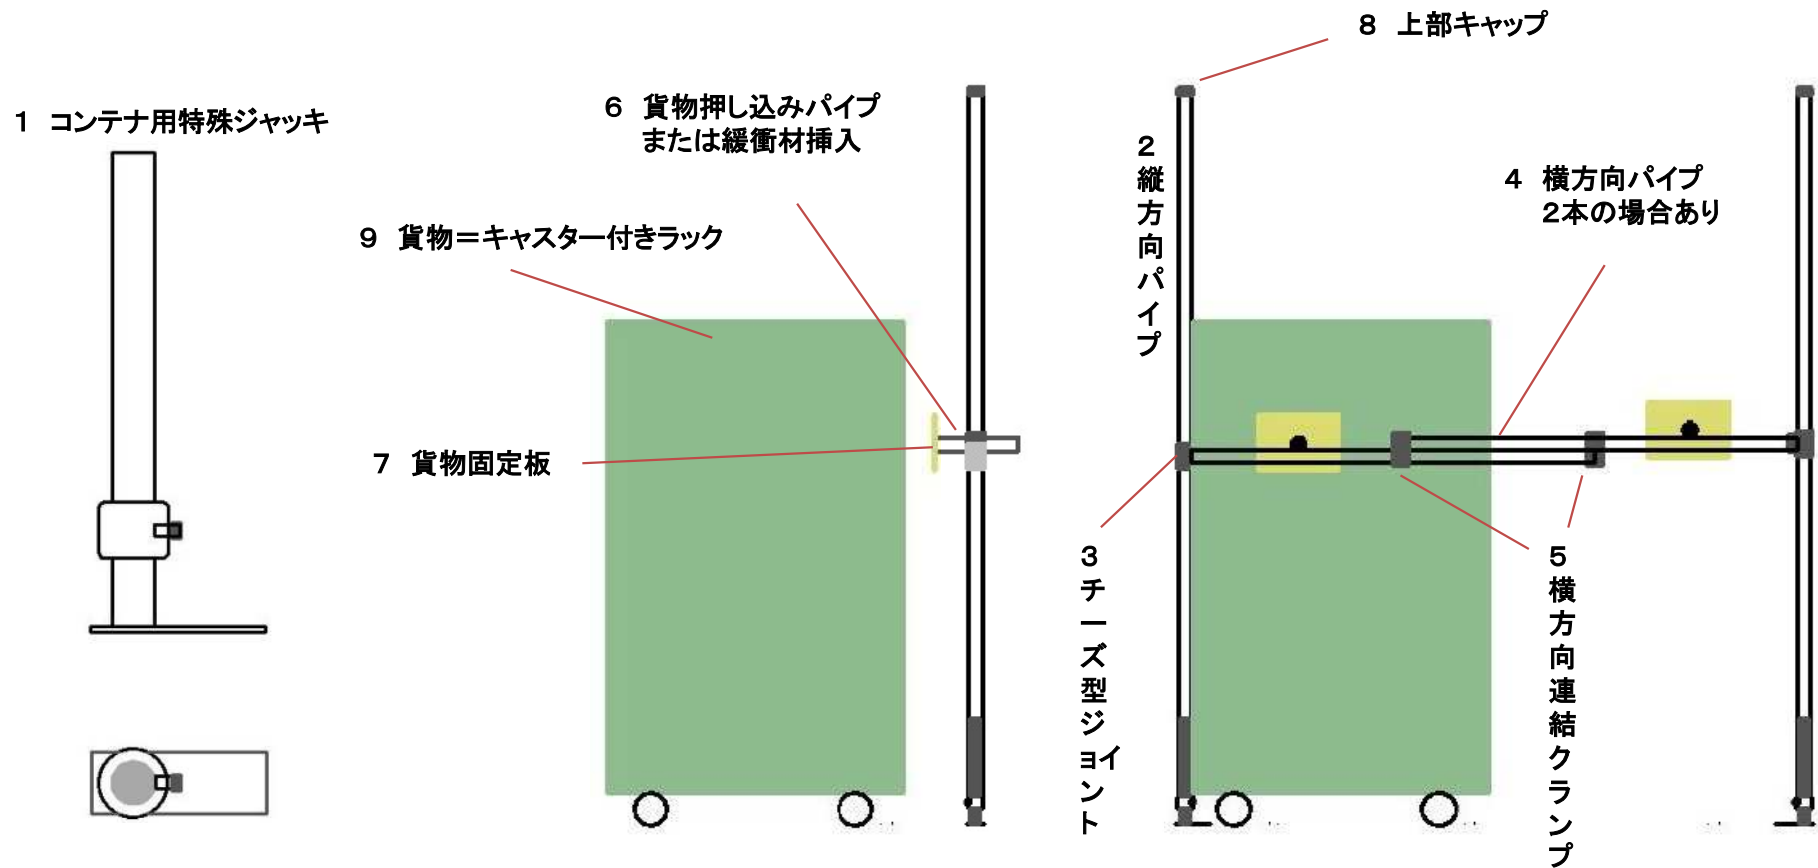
8 上部キャップ

1 コンテナ用特殊ジャッキ

6 貨物押し込みパイプ
または緩衝材挿入

2
縦
方
向
パ
イ
プ

4 横方向パイプ
2本の場合あり

9 貨物＝キャスター付きラック

7 貨物固定板

3
チ
ー
ズ
型
ジ
ョ
イ
ン
ト

5
横
方
向
連
結
ク
ラ
ン
プ